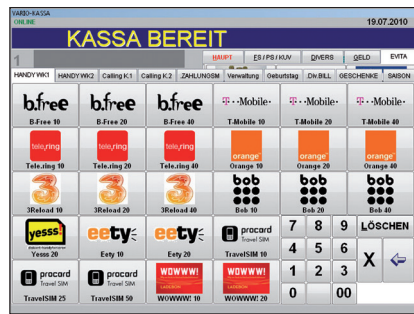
VARBO-KASSA
ONLINE
19.07.2010
1
KASSA BEREIT
HAUPT
ES / PS / KUV
DIVERS
GELD
EVITA
HANDY WK1
HANDY WK2
Calling K.1
Calling K.2
ZAHLUNGSM
Verwaltung
Geburtstag
Div.BILL
GESCHENKE
SAISON

b.free
B-Free 10
b.free
B-Free 20
b.free
B-Free 40
T-Mobile
T-Mobile 10
T-Mobile
T-Mobile 20
T-Mobile
T-Mobile 40

tele.ring
Tele.ring 10
tele.ring
Tele.ring 20
tele.ring
Tele.ring 40
orange
Orange 10
orange
Orange 20
orange
Orange 40

3
3Reload 10
3
3Reload 20
3
3Reload 40
bob
Bob 10
bob
Bob 20
bob
Bob 40

yesss!
Yesss 20
eety
Eety 10
eety
Eety 20
procard Travel SIM
TravelSIM 10
7
8
9
LÖSCHEN

procard Travel SIM
TravelSIM 25
procard Travel SIM
TravelSIM 50
WOWWW!
WOWWW! 10
WOWWW!
WOWWW! 20
4
5
6
X
1
2
3
0
00